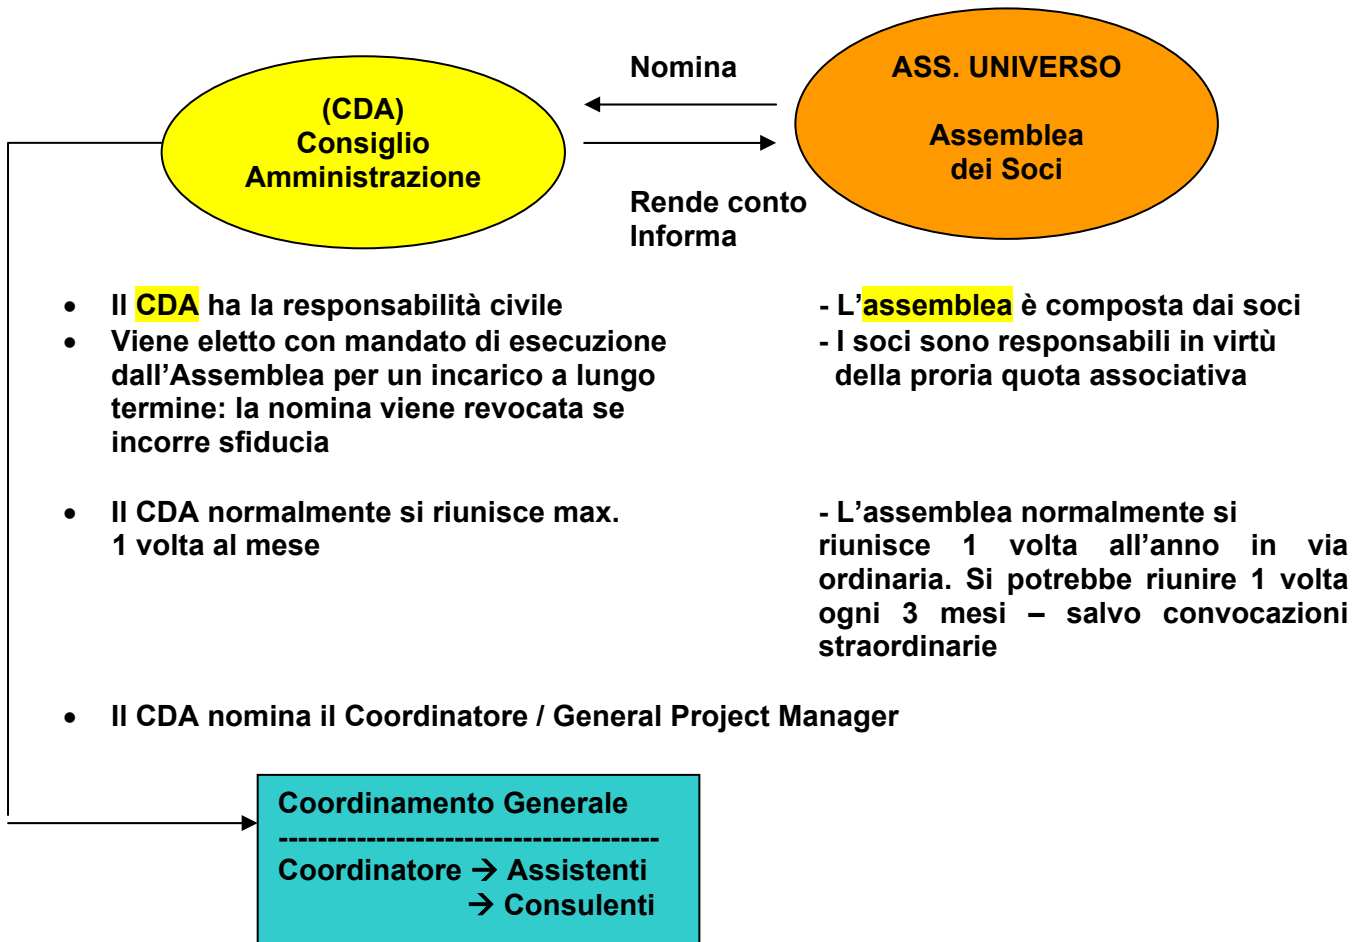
(CDA)
Consiglio
Amministrazione

Nomina

Rende conto
Informa

ASS. UNIVERSO

Assemblea
dei Soci

• Il CDA ha la responsabilità civile
• Viene eletto con mandato di esecuzione dall'Assemblea per un incarico a lungo termine: la nomina viene revocata se incorre sfiducia

- L'assemblea è composta dai soci
- I soci sono responsabili in virtù della proria quota associativa

• Il CDA normalmente si riunisce max. 1 volta al mese

- L'assemblea normalmente si riunisce 1 volta all'anno in via ordinaria. Si potrebbe riunire 1 volta ogni 3 mesi – salvo convocazioni straordinarie

• Il CDA nomina il Coordinatore / General Project Manager

Coordinamento Generale
----------------------------------------
Coordinatore → Assistenti
→ Consulenti